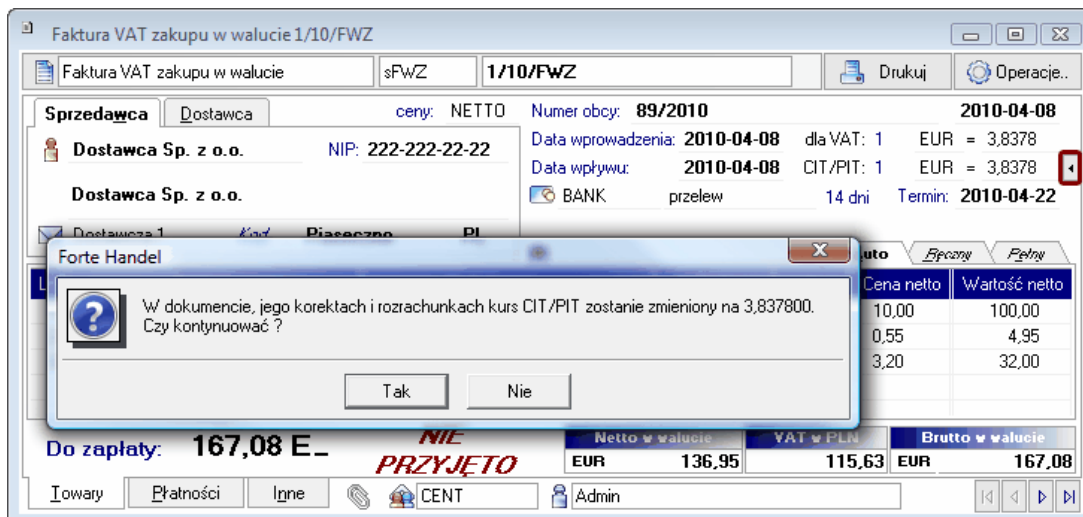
Faktura VAT zakupu w walucie 1/10/FWZ

Faktura VAT zakupu w walucie | sFWZ | 1/10/FWZ | Drukuj | Operacje..

Sprzedawca | Dostawca | ceny: NETTO

Dostawca Sp. z o.o. NIP: 222-222-22-22

Dostawca Sp. z o.o.

Dostawca 1 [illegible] Piaseczno PL

Numer obcy: 89/2010 2010-04-08
Data wprowadzenia: 2010-04-08 dla VAT: 1 EUR = 3,8378
Data wpływu: 2010-04-08 CIT/PIT: 1 EUR = 3,8378
BANK przelew 14 dni Termin: 2010-04-22

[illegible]uto | Ręczny | Pełny

| Cena netto | Wartość netto |
|---|---|
| 10,00 | 100,00 |
| 0,55 | 4,95 |
| 3,20 | 32,00 |

Forte Handel

W dokumencie, jego korektach i rozrachunkach kurs CIT/PIT zostanie zmieniony na 3,837800.
Czy kontynuować ?

Tak | Nie

Do zapłaty: 167,08 E_

NIE PRZYJĘTO

| Netto w walucie | VAT w PLN | Brutto w walucie |
|---|---|---|
| EUR 136,95 | 115,63 | EUR 167,08 |

Towary | Płatności | Inne | CENT | Admin